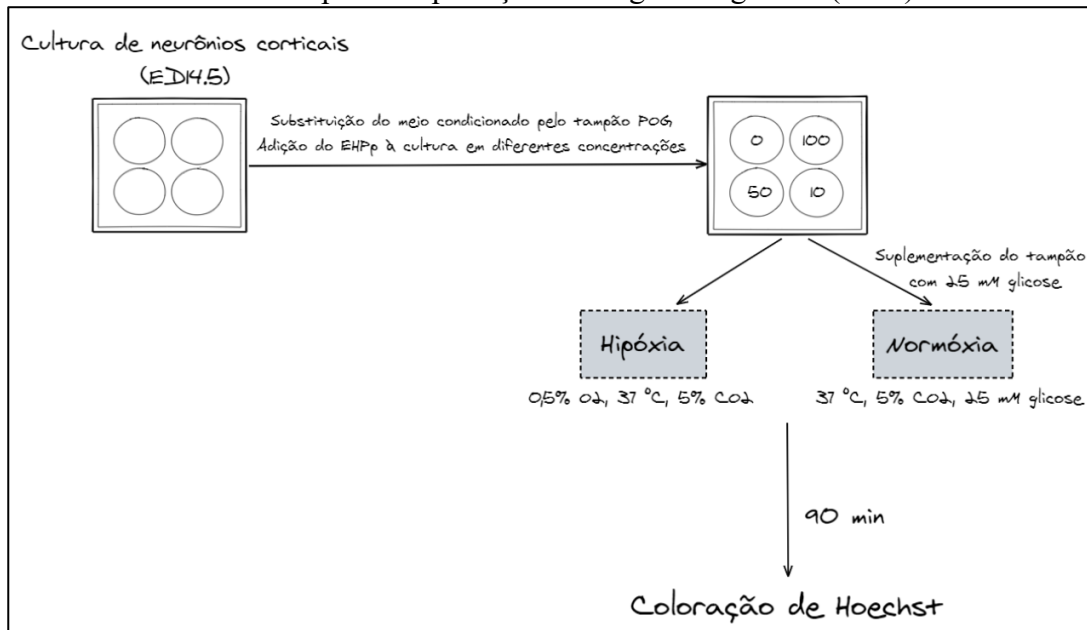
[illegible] privação de oxigênio e glicose (POG)

Cultura de neurônios corticais (ED14.5)

Substituição do meio condicionado pelo tampão POG
Adição do EHPp à cultura em diferentes concentrações

0
100
50
10

Suplementação do tampão com 25 mM glicose

Hipóxia
0,5% $O_2$, 37 °C, 5% $CO_2$

Normóxia
37 °C, 5% $CO_2$, 25 mM glicose

90 min

Coloração de Hoechst